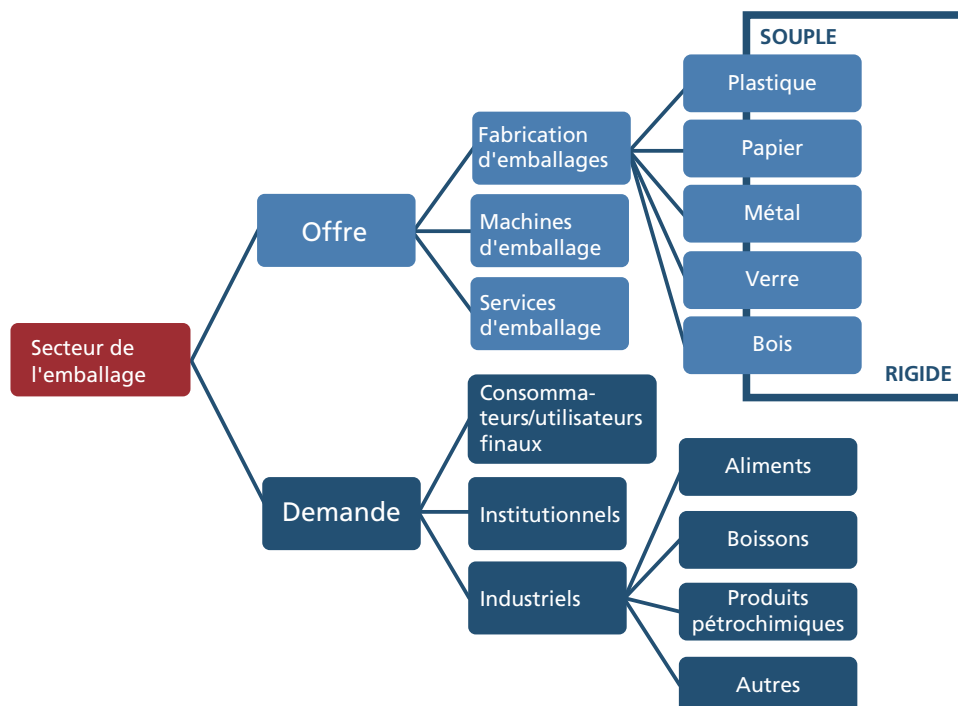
Secteur de l'emballage

Offre

Fabrication d'emballages

Machines d'emballage

Services d'emballage

SOUPLE

Plastique

Papier

Métal

Verre

Bois

RIGIDE

Demande

Consommateurs/utilisateurs finaux

Institutionnels

Industriels

Aliments

Boissons

Produits pétrochimiques

Autres